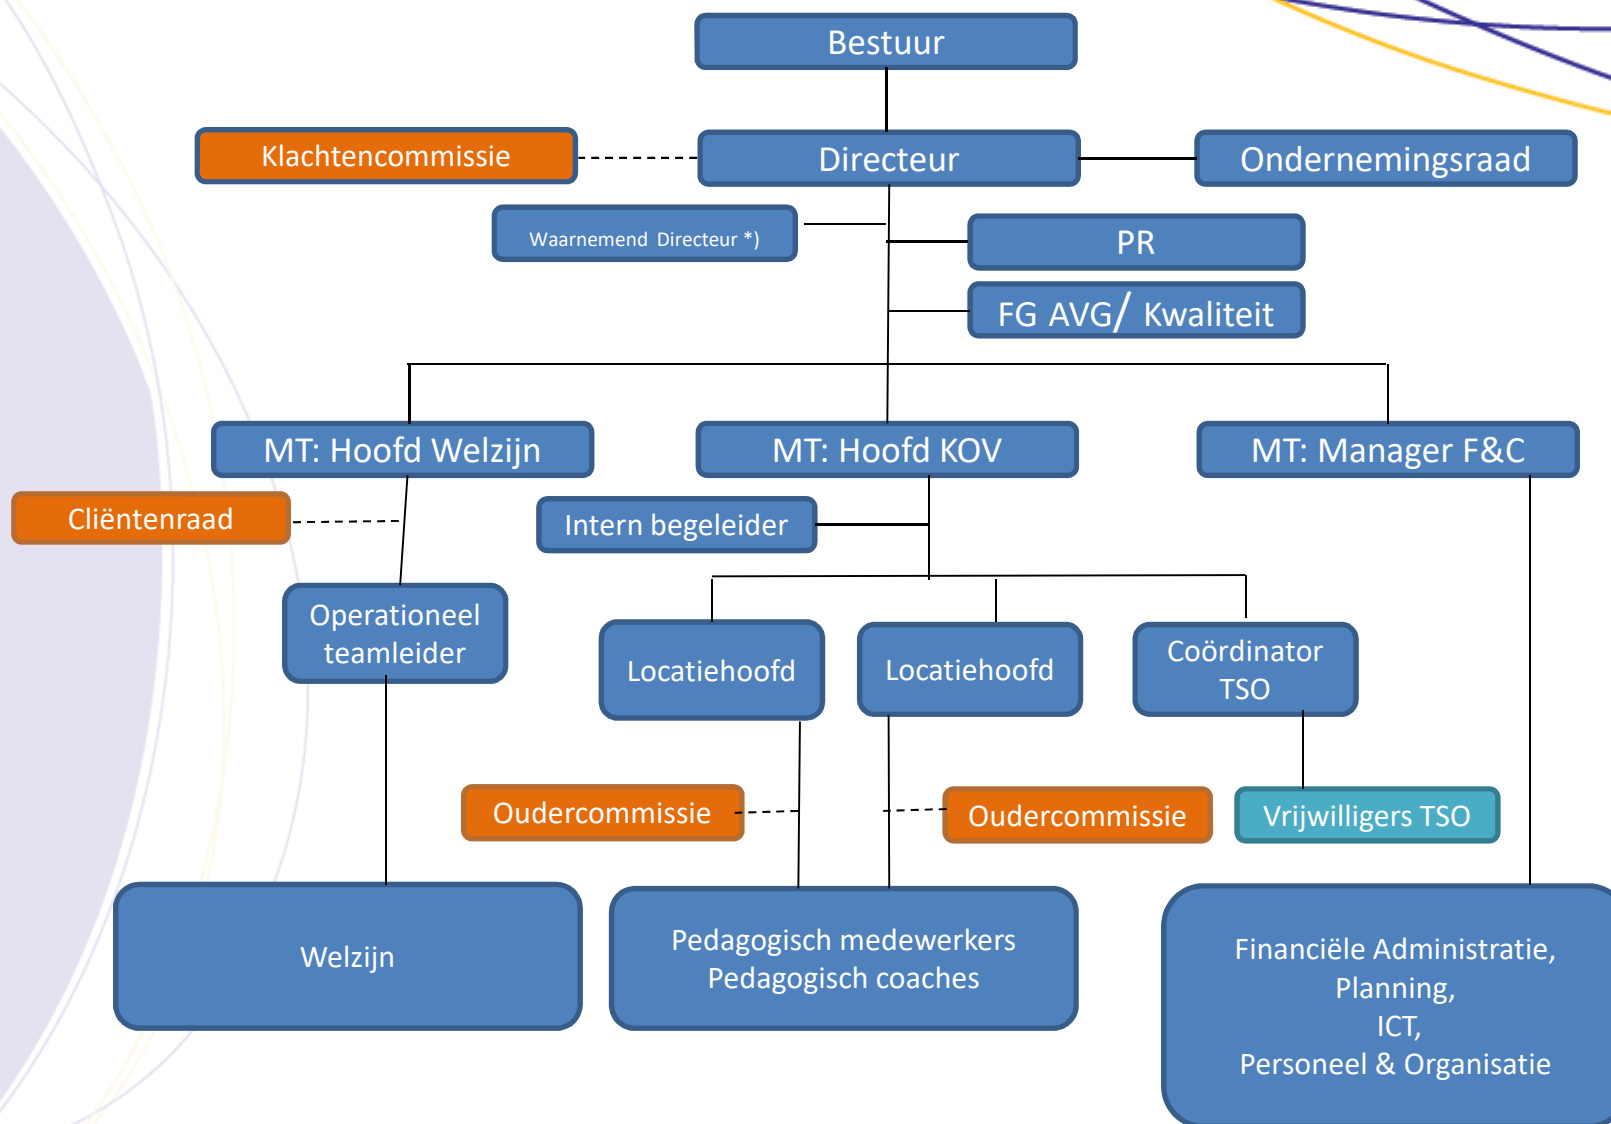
Bestuur

Klachtencommissie

Directeur

Ondernemingsraad

Waarnemend Directeur *)

PR

FG AVG/ Kwaliteit

MT: Hoofd Welzijn

MT: Hoofd KOV

MT: Manager F&C

Cliëntenraad

Intern begeleider

Operationeel teamleider

Locatiehoofd

Locatiehoofd

Coördinator TSO

Oudercommissie

Oudercommissie

Vrijwilligers TSO

Welzijn

Pedagogisch medewerkers
Pedagogisch coaches

Financiële Administratie,
Planning,
ICT,
Personeel & Organisatie